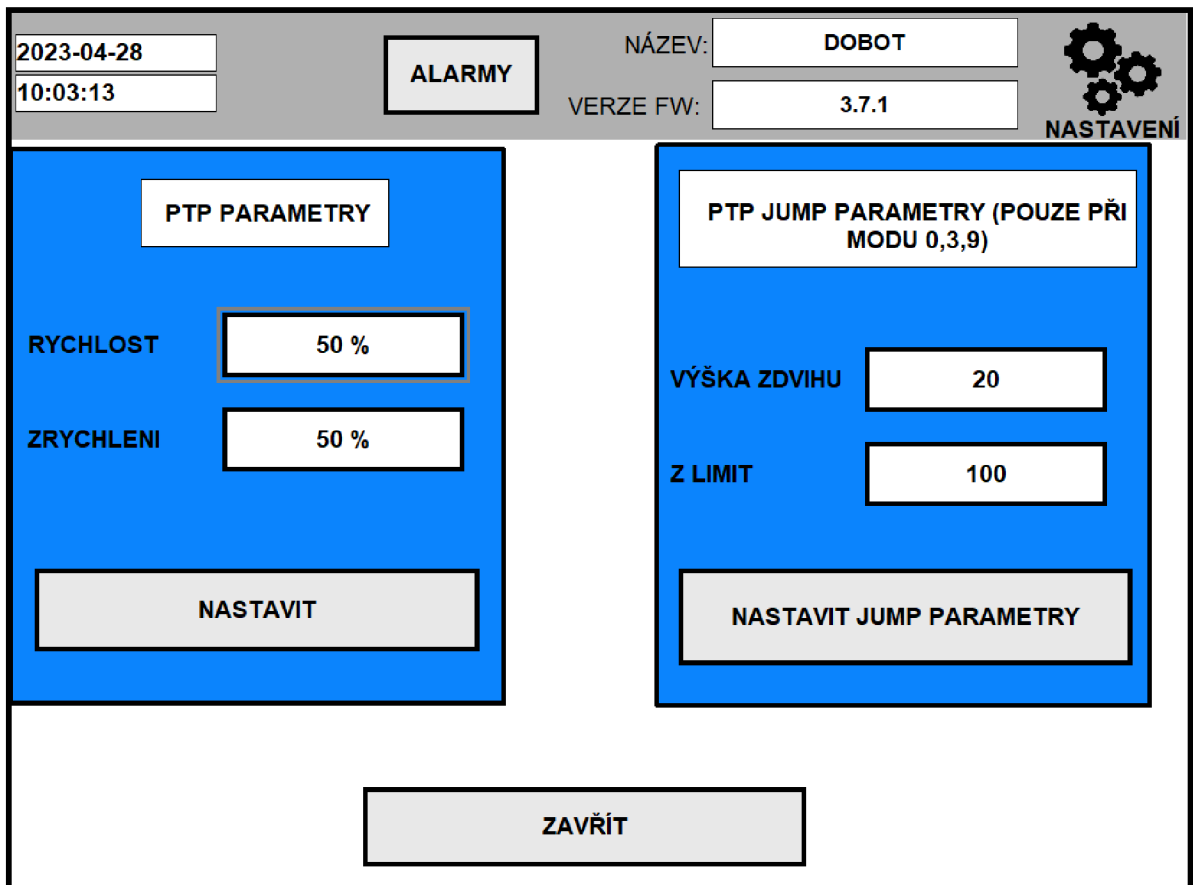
2023-04-28
10:03:13

ALARMY

NÁZEV: DOBOT
VERZE FW: 3.7.1

NASTAVENÍ

PTP PARAMETRY

RYCHLOST 50 %

ZRYCHLENI 50 %

NASTAVIT

PTP JUMP PARAMETRY (POUZE PŘI MODU 0,3,9)

VÝŠKA ZDVIHU 20

Z LIMIT 100

NASTAVIT JUMP PARAMETRY

ZAVŘÍT